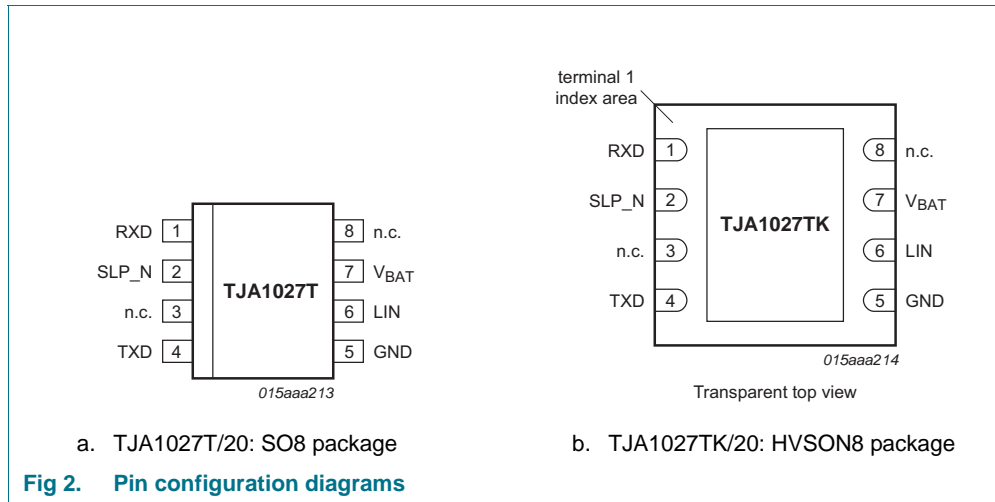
RXD 1
SLP_N 2
n.c. 3
TXD 4
TJA1027T
8 n.c.
7 $V_{BAT}$
6 LIN
5 GND
015aaa213

a. TJA1027T/20: SO8 package

terminal 1 index area
RXD 1
SLP_N 2
n.c. 3
TXD 4
TJA1027TK
8 n.c.
7 $V_{BAT}$
6 LIN
5 GND
015aaa214
Transparent top view

b. TJA1027TK/20: HVSON8 package

Fig 2. Pin configuration diagrams